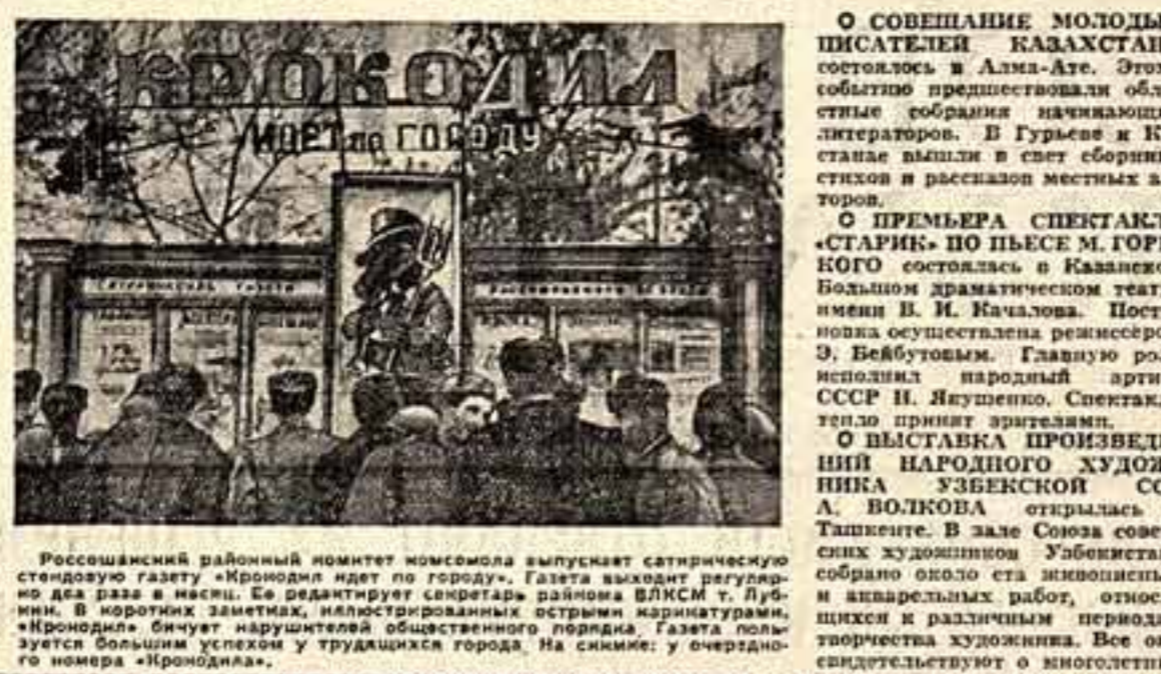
КРОКОДИЛ
ИДЕТ по ГОРОДУ

Россошанский районный комитет комсомола выпускает сатирическую стендовую газету «Крокодил идет по городу». Газета выходит регулярно два раза в месяц. Ее редактирует секретарь райкома ВЛКСМ т. Лубнин. В коротких заметках, иллюстрированных острыми карикатурами, «Крокодил» бичует нарушителей общественного порядка. Газета пользуется большим успехом у трудящихся города. На снимке: у очередного номера «Крокодила».

○ СОВЕЩАНИЕ МОЛОДЫ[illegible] ПИСАТЕЛЕЙ КАЗАХСТА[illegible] состоялось в Алма-Ате. Этом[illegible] событию предшествовали обл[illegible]стные собрания начинающ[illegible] литераторов. В Гурьеве и К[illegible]стане вышли в свет сборни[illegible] стихов и рассказов местных а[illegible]торов.

○ ПРЕМЬЕРА СПЕКТАКЛ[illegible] «СТАРИК» ПО ПЬЕСЕ М. ГОР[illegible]КОГО состоялась в Казанско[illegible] Большом драматическом теат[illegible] имени В. И. Качалова. Пост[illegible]новка осуществлена режиссеро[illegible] Э. Бейбутовым. Главную ро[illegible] исполнил народный арти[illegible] СССР Н. Якушенко. Спектак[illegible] тепло принят зрителями.

○ ВЫСТАВКА ПРОИЗВЕД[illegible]НИЙ НАРОДНОГО ХУДОЖ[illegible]НИКА УЗБЕКСКОЙ С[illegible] А. ВОЛКОВА открылась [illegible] Ташкенте. В зале Союза сове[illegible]ских художников Узбекиста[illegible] собрано около ста живописны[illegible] и акварельных работ, относ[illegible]щихся к различным период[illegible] творчества художника. Все о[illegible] свидетельствуют о многолетн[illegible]